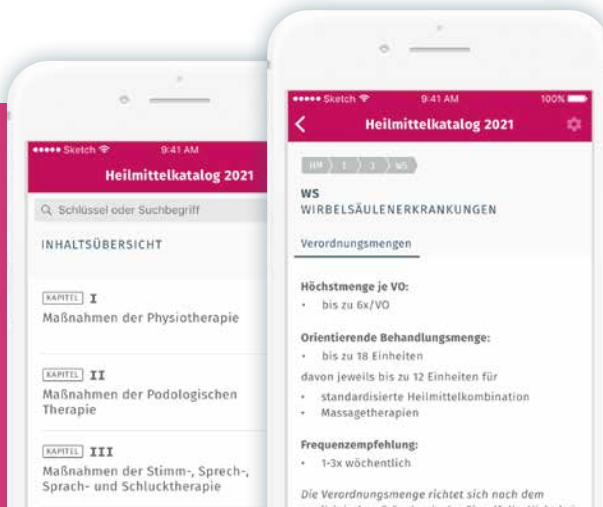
••••• Sketch 9:41 AM
Heilmittelkatalog 2021
Q Schlüssel oder Suchbegriff
INHALTSÜBERSICHT

KAPITEL I
Maßnahmen der Physiotherapie

KAPITEL II
Maßnahmen der Podologischen Therapie

KAPITEL III
Maßnahmen der Stimm-, Sprech-, Sprach- und Schlucktherapie

••••• Sketch 9:41 AM 100%
Heilmittelkatalog 2021
HM I 1 WS
WS
WIRBELSÄULENERKRANKUNGEN
Verordnungsmengen

Höchstmenge je VO:
• bis zu 6x/VO

Orientierende Behandlungsmenge:
• bis zu 18 Einheiten
davon jeweils bis zu 12 Einheiten für
• standardisierte Heilmittelkombination
• Massagetherapien

Frequenzempfehlung:
• 1-3x wöchentlich

Die Verordnungsmenge richtet sich nach dem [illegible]